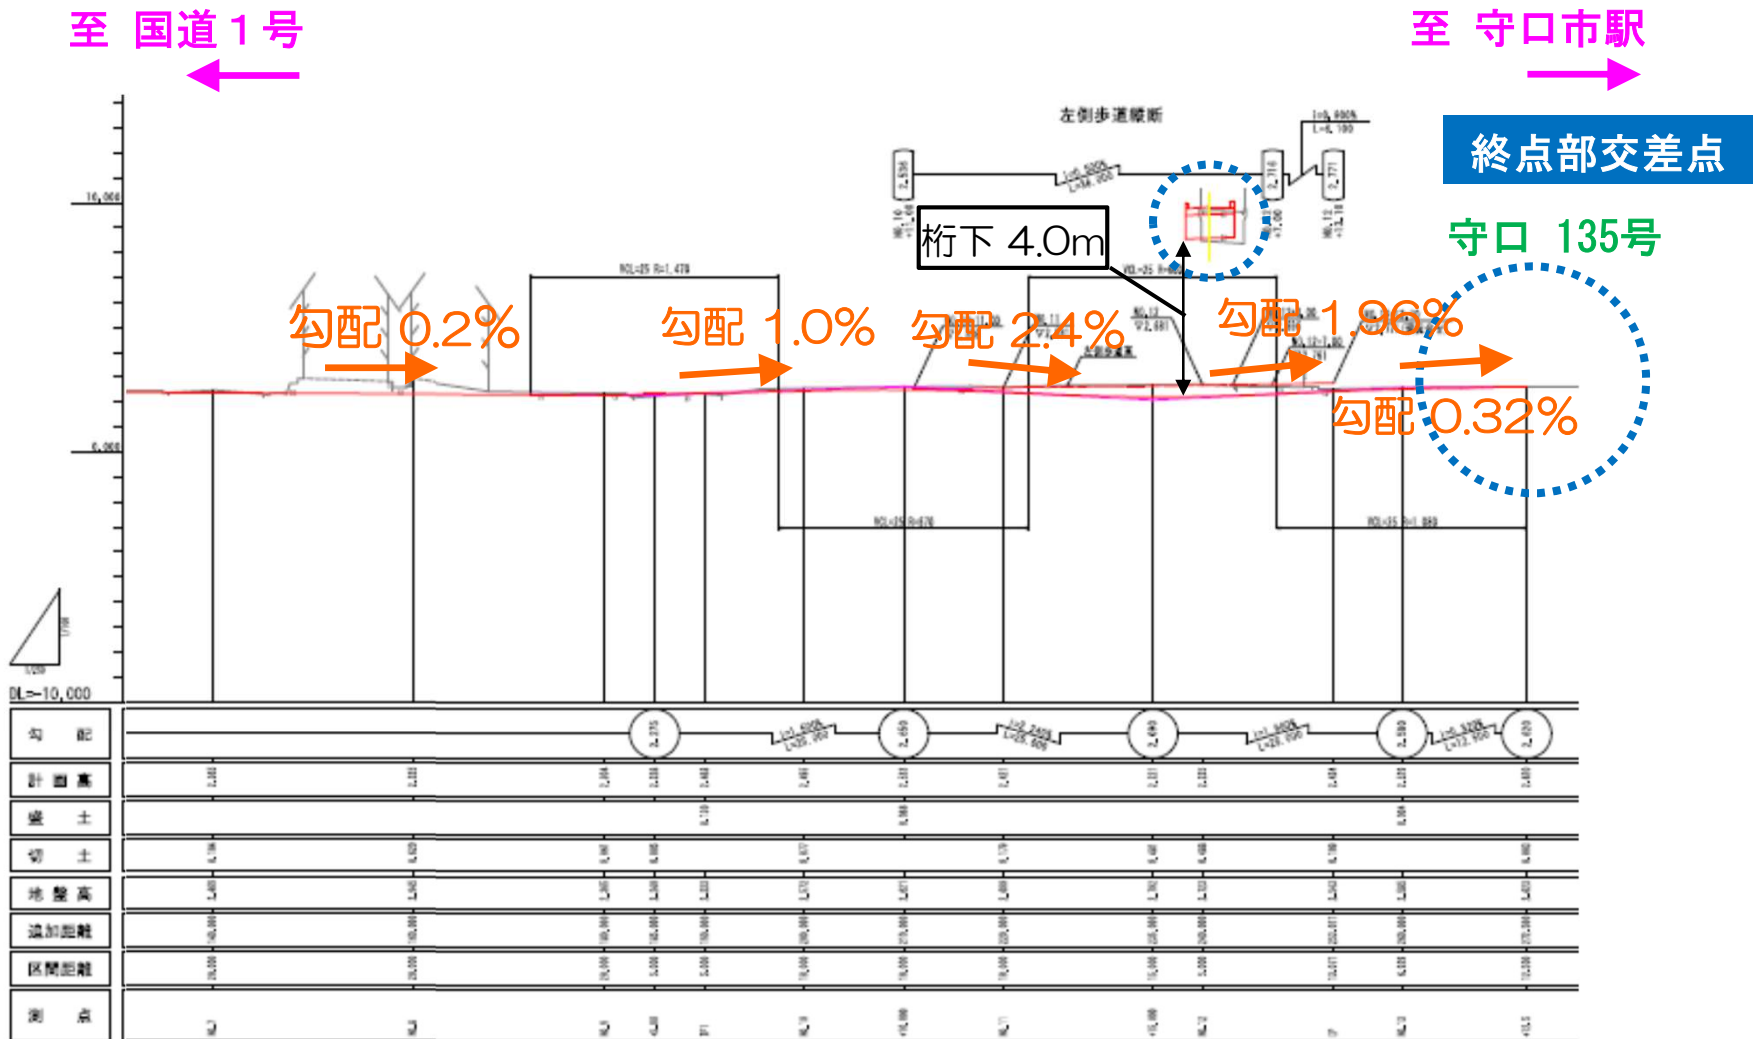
至 国道１号

至 守口市駅

左側歩道縦断

終点部交差点

守口 135号

桁下 4.0m

勾配 0.2%

勾配 1.0%

勾配 2.4%

勾配 1.96%

勾配 0.32%

16,000

6,000

DL=-10,000

| 勾　配 |
|---|
| 計画高 |
| 盛　土 |
| 切　土 |
| 地盤高 |
| 追加距離 |
| 区間距離 |
| 測　点 |